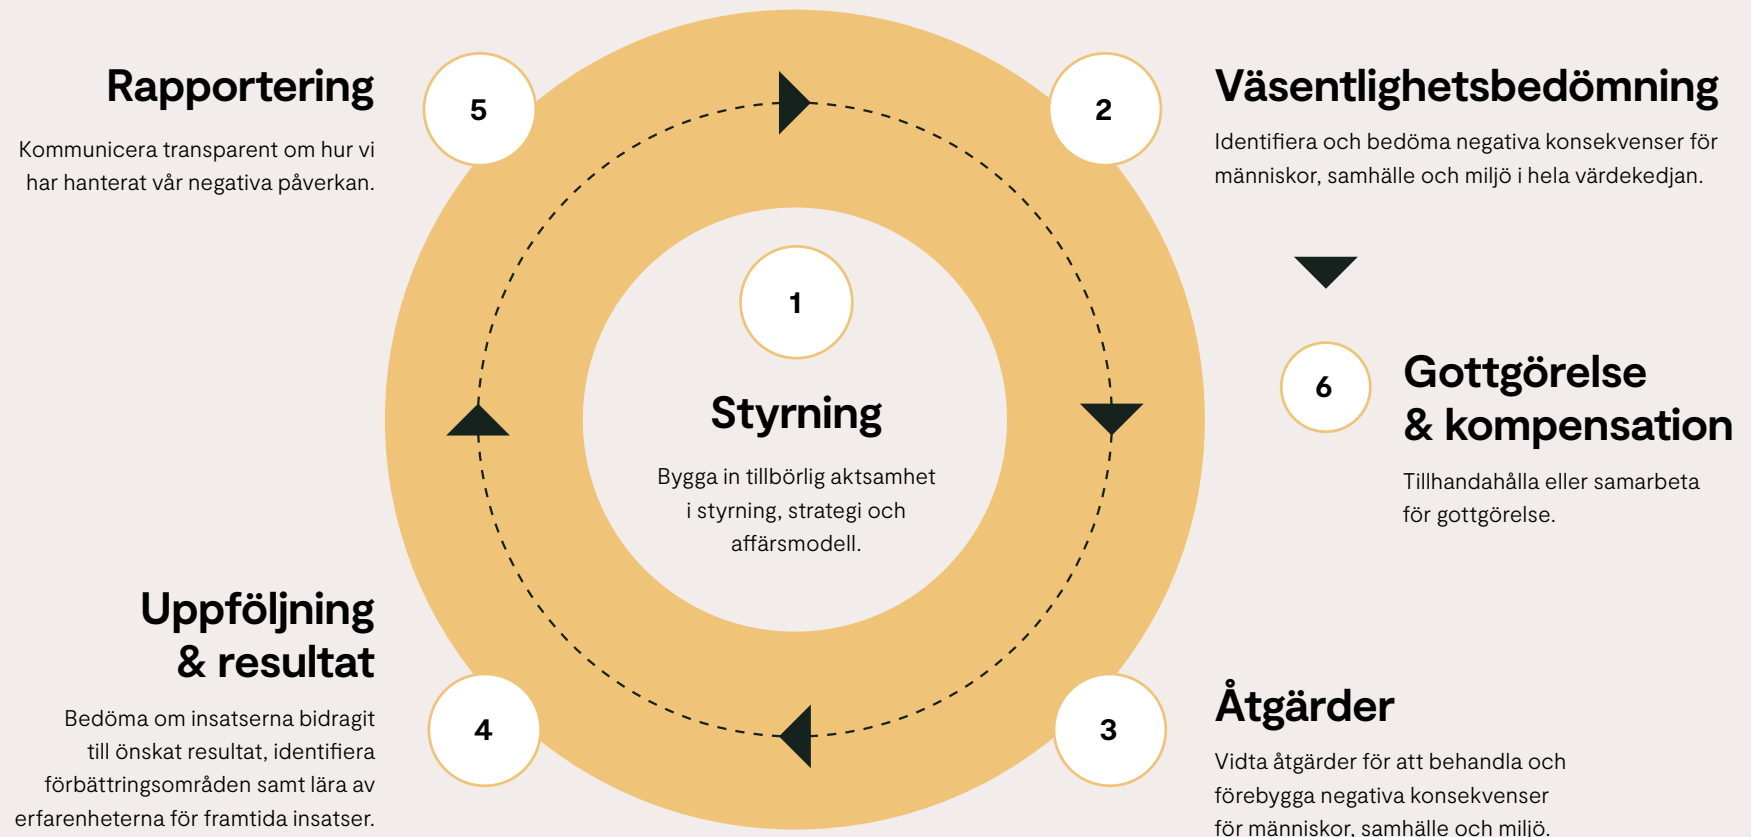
Rapportering

Kommunicera transparent om hur vi har hanterat vår negativa påverkan.

5

2

Väsentlighetsbedömning

Identifiera och bedöma negativa konsekvenser för människor, samhälle och miljö i hela värdekedjan.

1

Styrning

Bygga in tillbörlig aktsamhet i styrning, strategi och affärsmodell.

6

Gottgörelse & kompensation

Tillhandahålla eller samarbeta för gottgörelse.

Uppföljning & resultat

Bedöma om insatserna bidragit till önskat resultat, identifiera förbättringsområden samt lära av erfarenheterna för framtida insatser.

4

3

Åtgärder

Vidta åtgärder för att behandla och förebygga negativa konsekvenser för människor, samhälle och miljö.